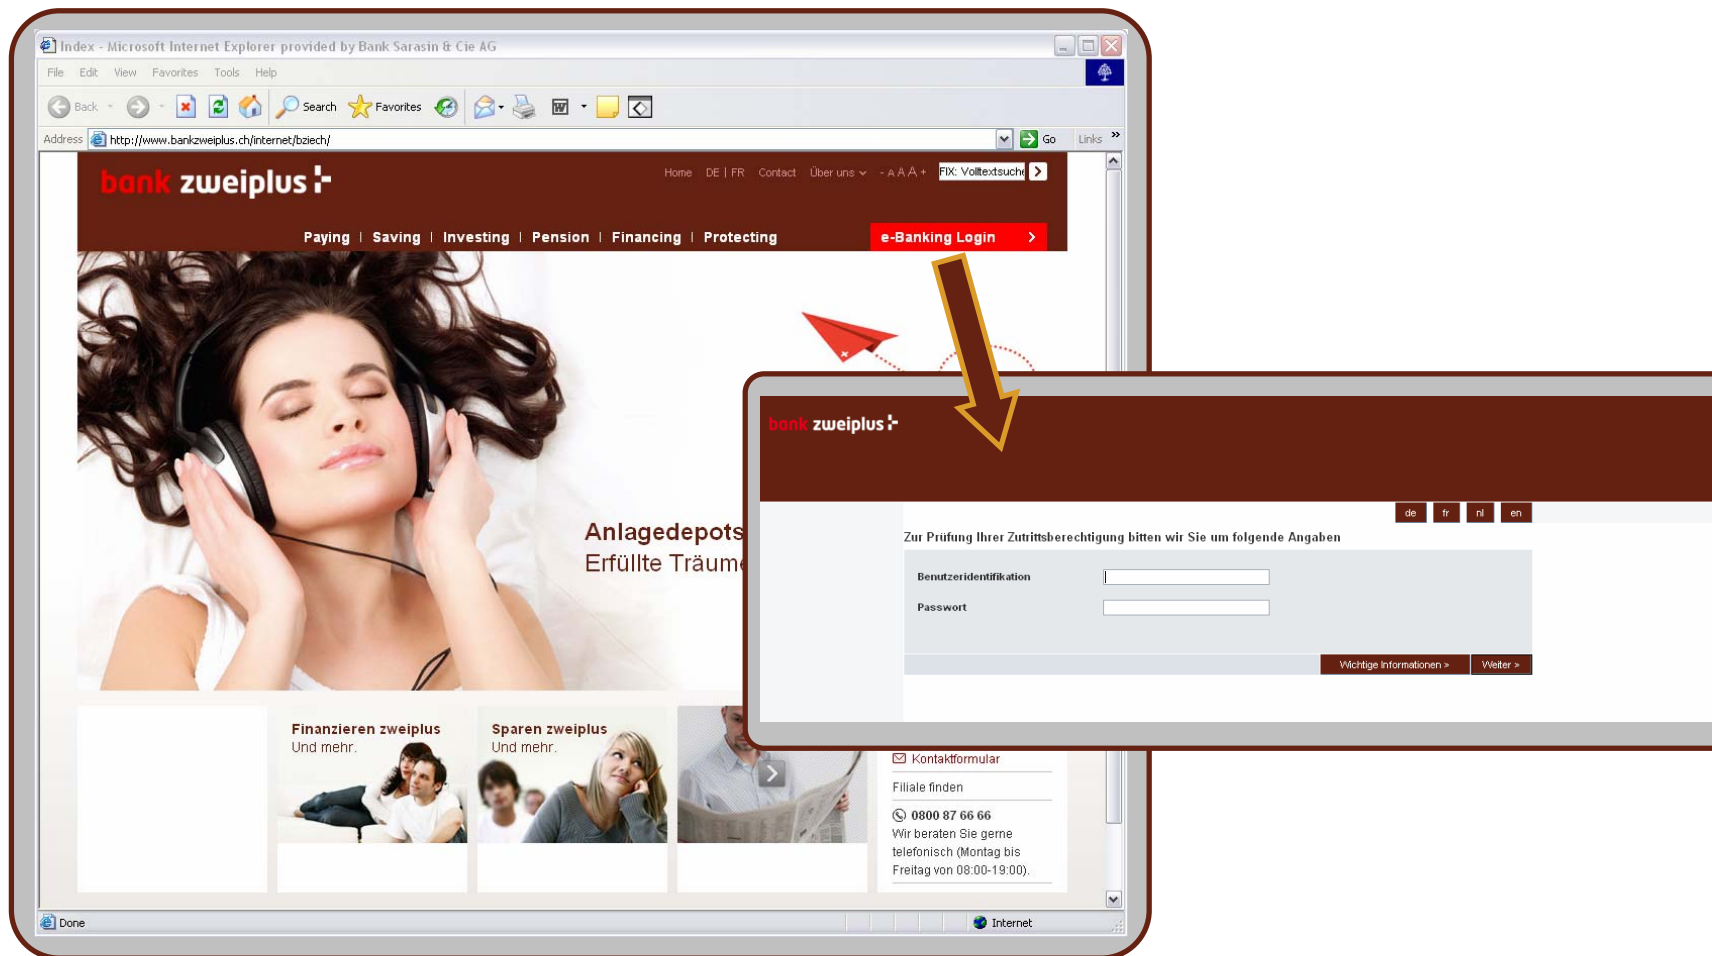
Index - Microsoft Internet Explorer provided by Bank Sarasin & Cie AG

File Edit View Favorites Tools Help

Back Search Favorites

Address http://www.bankzweiplus.ch/internet/bziech/ Go Links »

bank zweiplus

Home DE | FR Contact Über uns - A A A + FIX: Volltextsuche

Paying | Saving | Investing | Pension | Financing | Protecting e-Banking Login

Anlagedepots
Erfüllte Träume

Finanzieren zweiplus
Und mehr.

Sparen zweiplus
Und mehr.

Kontaktformular

Filiale finden

0800 87 66 66
Wir beraten Sie gerne telefonisch (Montag bis Freitag von 08:00-19:00).

Done Internet

bank zweiplus

de fr nl en

Zur Prüfung Ihrer Zutrittsberechtigung bitten wir Sie um folgende Angaben

Benutzeridentifikation

Passwort

Wichtige Informationen » Weiter »